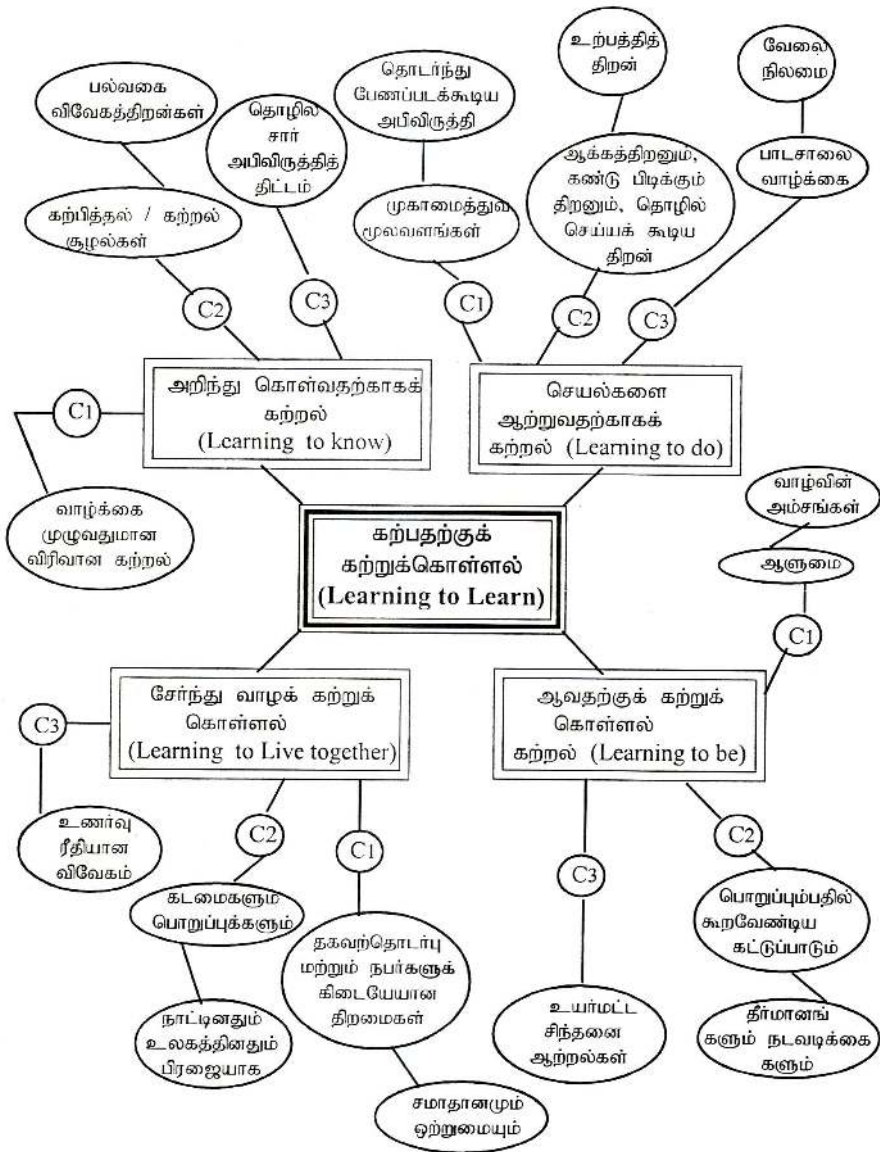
பல்வகை விவேகத்திறன்கள்

கற்பித்தல் / கற்றல் சூழல்கள்

C2

தொழில சார் அபிவிருத்தித் திட்டம்

C3

தொடர்ந்து பேணப்படக்கூடிய அபிவிருத்தி

முகாமைத்துவ மூலவளங்கள்

C1

உற்பத்தித் திறன்

ஆக்கத்திறனும், கண்டு பிடிக்கும் திறனும், தொழில் செய்யக் கூடிய திறன்

C2

வேலை நிலமை

பாடசாலை வாழ்க்கை

C3

அறிந்து கொள்வதற்காகக் கற்றல் (Learning to know)

செயல்களை ஆற்றுவதற்காகக் கற்றல் (Learning to do)

C1

வாழ்க்கை முழுவதுமான விரிவான கற்றல்

கற்பதற்குக் கற்றுக்கொள்ளல் (Learning to Learn)

வாழ்வின் அம்சங்கள்

ஆளுமை

C1

சேர்ந்து வாழக் கற்றுக் கொள்ளல் (Learning to Live together)

ஆவதற்குக் கற்றுக் கொள்ளல் கற்றல் (Learning to be)

C3

உணர்வு ரீதியான விவேகம்

C2

C1

கடமைகளும் பொறுப்புக்களும்

நாட்டினதும் உலகத்தினதும் பிரஜையாக

தகவற்தொடர்பு மற்றும் நபர்களுக் கிடையேயான திறமைகள்

சமாதானமும் ஒற்றுமையும்

C3

உயர்மட்ட சிந்தனை ஆற்றல்கள்

C2

பொறுப்பும்பதில் கூறவேண்டிய கட்டுப்பாடும்

தீர்மானங் களும் நடவடிக்கை களும்